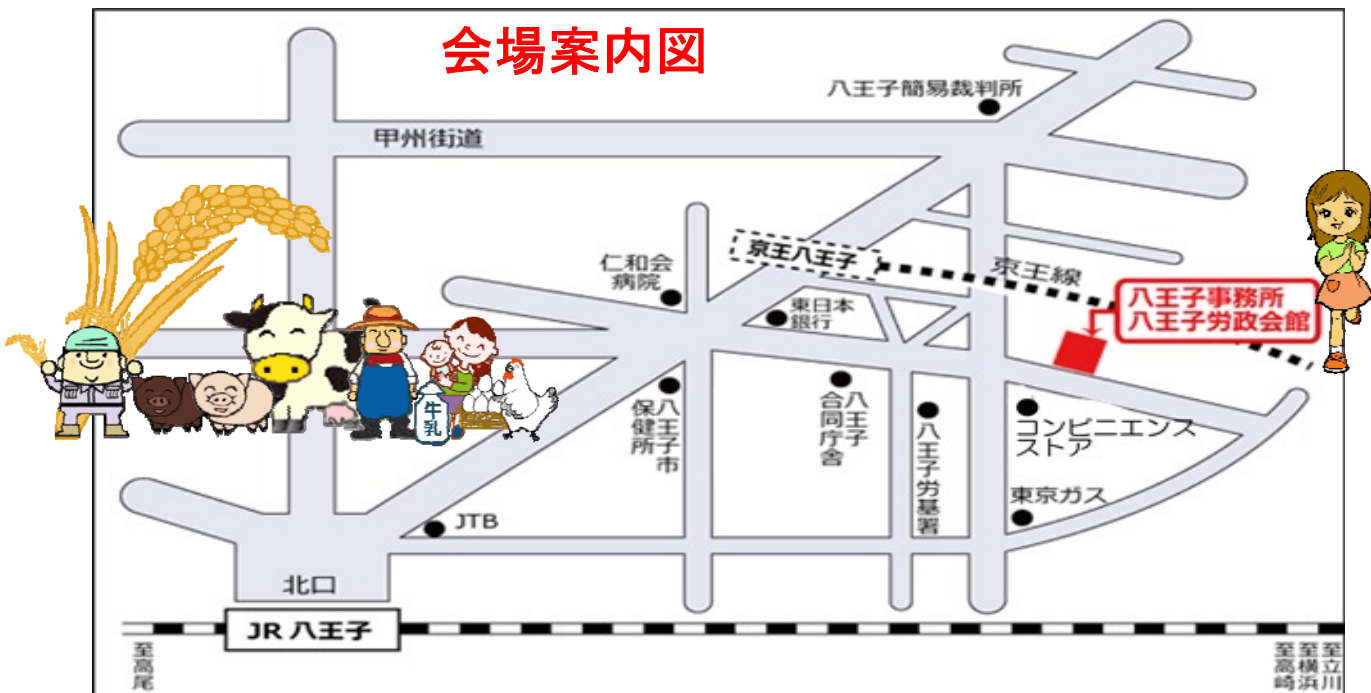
会場案内図

八王子簡易裁判所

甲州街道

仁和会病院

京王八王子

京王線

東日本銀行

八王子事務所
八王子労政会館

牛乳

八王子市保健所

八王子合同庁舎

八王子労基署

コンビニエンスストア

東京ガス

JTB

北口

JR 八王子

至高尾

至高崎

至横浜

至立川